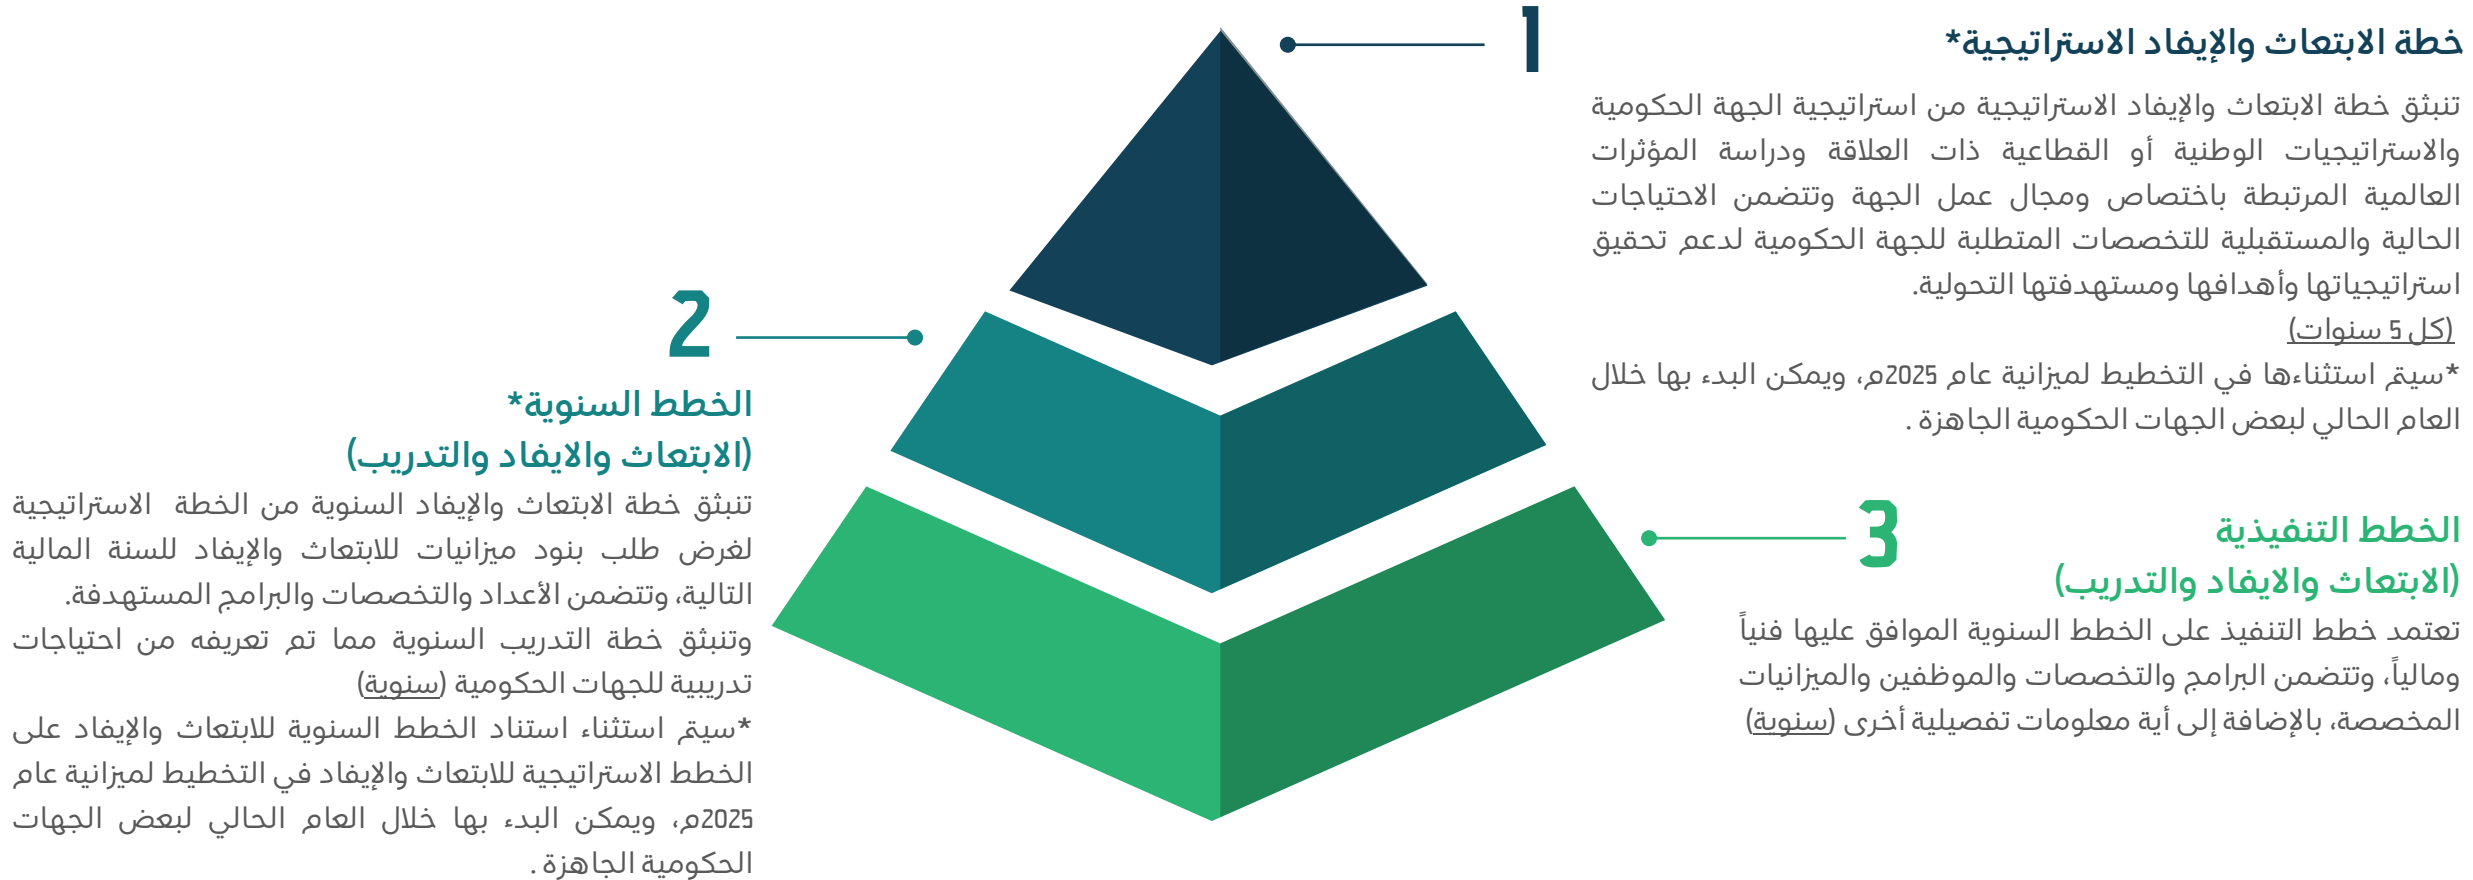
1

خطة الابتعاث والإيفاد الاستراتيجية*

تنبثق خطة الابتعاث والإيفاد الاستراتيجية من استراتيجية الجهة الحكومية والاستراتيجيات الوطنية أو القطاعية ذات العلاقة ودراسة المؤثرات العالمية المرتبطة باختصاص ومجال عمل الجهة وتتضمن الاحتياجات الحالية والمستقبلية للتخصصات المتطلبة للجهة الحكومية لدعم تحقيق استراتيجياتها وأهدافها ومستهدفتها التحولية.

(كل 5 سنوات)

*سيتم استثناءها في التخطيط لميزانية عام 2025م، ويمكن البدء بها خلال العام الحالي لبعض الجهات الحكومية الجاهزة .

2

الخطط السنوية*
(الابتعاث والايفاد والتدريب)

تنبثق خطة الابتعاث والإيفاد السنوية من الخطة الاستراتيجية لغرض طلب بنود ميزانيات للابتعاث والإيفاد للسنة المالية التالية، وتتضمن الأعداد والتخصصات والبرامج المستهدفة.

وتنبثق خطة التدريب السنوية مما تم تعريفه من احتياجات تدريبية للجهات الحكومية (سنوية)

*سيتم استثناء استناد الخطط السنوية للابتعاث والإيفاد على الخطط الاستراتيجية للابتعاث والإيفاد في التخطيط لميزانية عام 2025م، ويمكن البدء بها خلال العام الحالي لبعض الجهات الحكومية الجاهزة .

3

الخطط التنفيذية
(الابتعاث والايفاد والتدريب)

تعتمد خطط التنفيذ على الخطط السنوية الموافق عليها فنياً ومالياً، وتتضمن البرامج والتخصصات والموظفين والميزانيات المخصصة، بالإضافة إلى أية معلومات تفصيلية أخرى (سنوية)